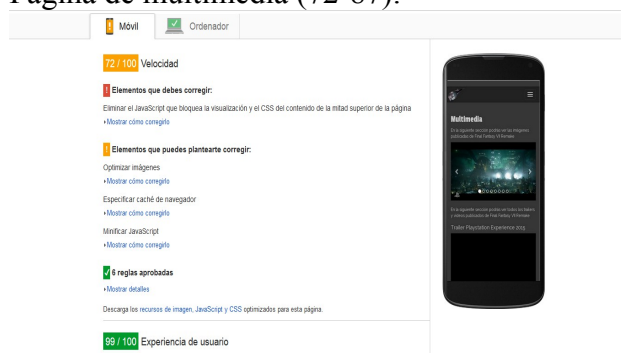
Página de multimedia (72-87):

Móvil Ordenador

72 / 100 Velocidad

Elementos que debes corregir:

Eliminar el JavaScript que bloquea la visualización y el CSS del contenido de la mitad superior de la página

▸Mostrar cómo corregirlo

Elementos que puedes plantearte corregir:

Optimizar imágenes

▸Mostrar cómo corregirlo

Especificar caché de navegador

▸Mostrar cómo corregirlo

Minificar JavaScript

▸Mostrar cómo corregirlo

6 reglas aprobadas

▸Mostrar detalles

Descarga los recursos de imagen, JavaScript y CSS optimizados para esta página.

99 / 100 Experiencia de usuario

Multimedia

En la siguiente sección podrás ver las imágenes publicadas de Final Fantasy VII Remake

En la siguiente sección podrás ver todos los trailers y videos publicados de Final Fantasy VII Remake

Trailer Playstation Experience 2015